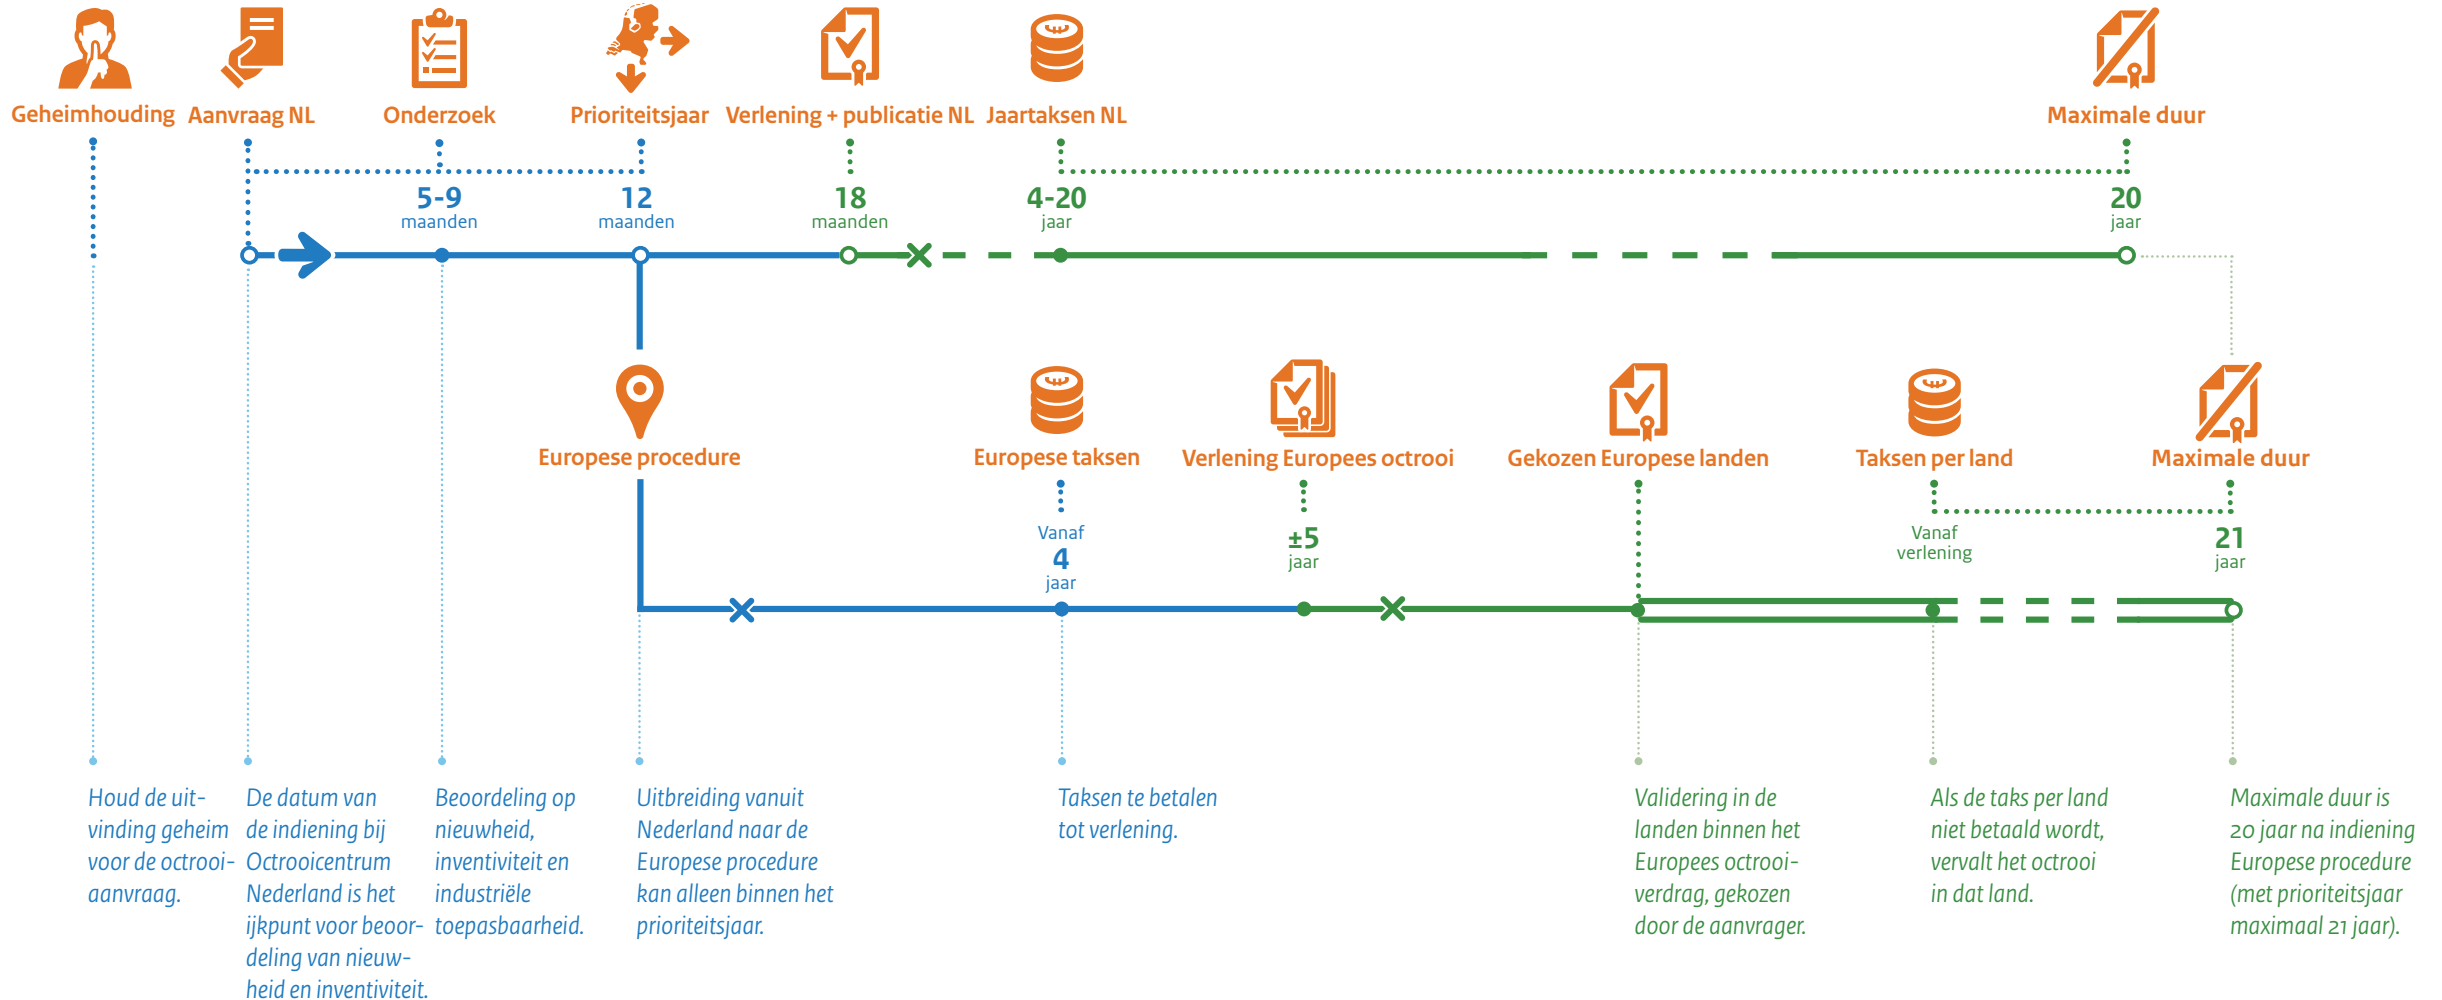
Geheimhouding Aanvraag NL Onderzoek Prioriteitsjaar Verlening + publicatie NL Jaartaksen NL Maximale duur

5-9 maanden

12 maanden

18 maanden

4-20 jaar

20 jaar

Europese procedure

Europese taksen

Verlening Europees octrooi

Gekozen Europese landen

Taksen per land

Maximale duur

Vanaf 4 jaar

±5 jaar

Vanaf verlening

21 jaar

Houd de uitvinding geheim voor de octrooiaanvraag.

De datum van de indiening bij Octrooicentrum Nederland is het ijkpunt voor beoordeling van nieuwheid en inventiviteit.

Beoordeling op nieuwheid, inventiviteit en industriële toepasbaarheid.

Uitbreiding vanuit Nederland naar de Europese procedure kan alleen binnen het prioriteitsjaar.

Taksen te betalen tot verlening.

Validering in de landen binnen het Europees octrooiverdrag, gekozen door de aanvrager.

Als de taks per land niet betaald wordt, vervalt het octrooi in dat land.

Maximale duur is 20 jaar na indiening Europese procedure (met prioriteitsjaar maximaal 21 jaar).